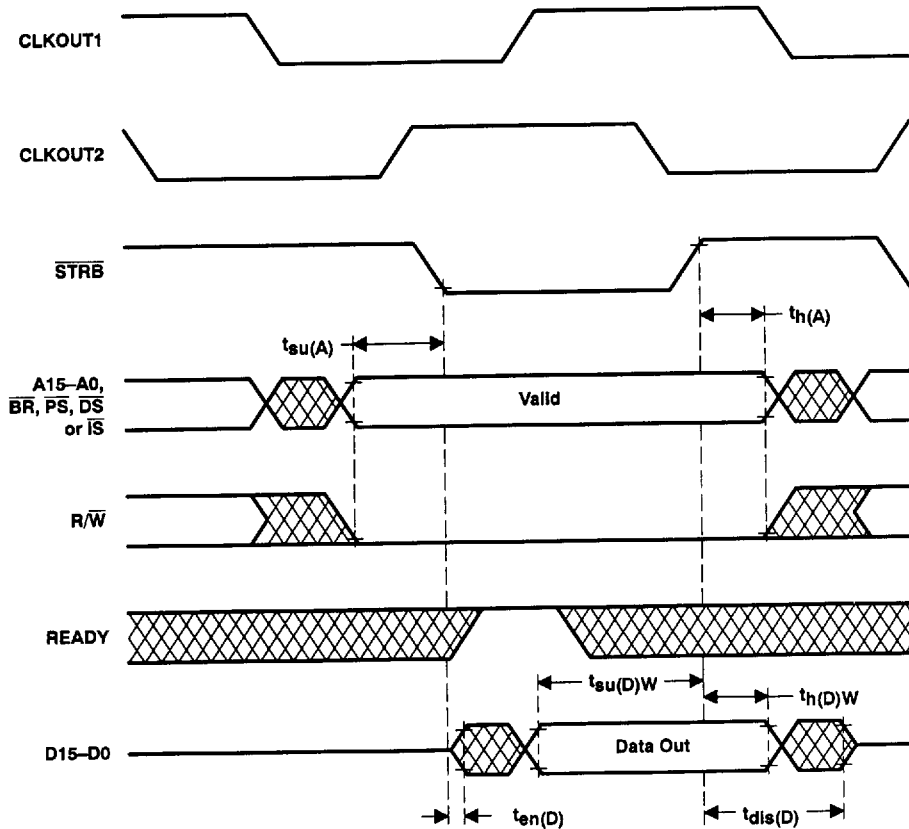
CLKOUT1

CLKOUT2

$\overline{STRB}$

$t_{h(A)}$

$t_{su(A)}$

A15–A0, $\overline{BR}$, $\overline{PS}$, $\overline{DS}$ or $\overline{IS}$

Valid

R/$\overline{W}$

READY

$t_{su(D)W}$

$t_{h(D)W}$

D15–D0

Data Out

$t_{en(D)}$

$t_{dis(D)}$